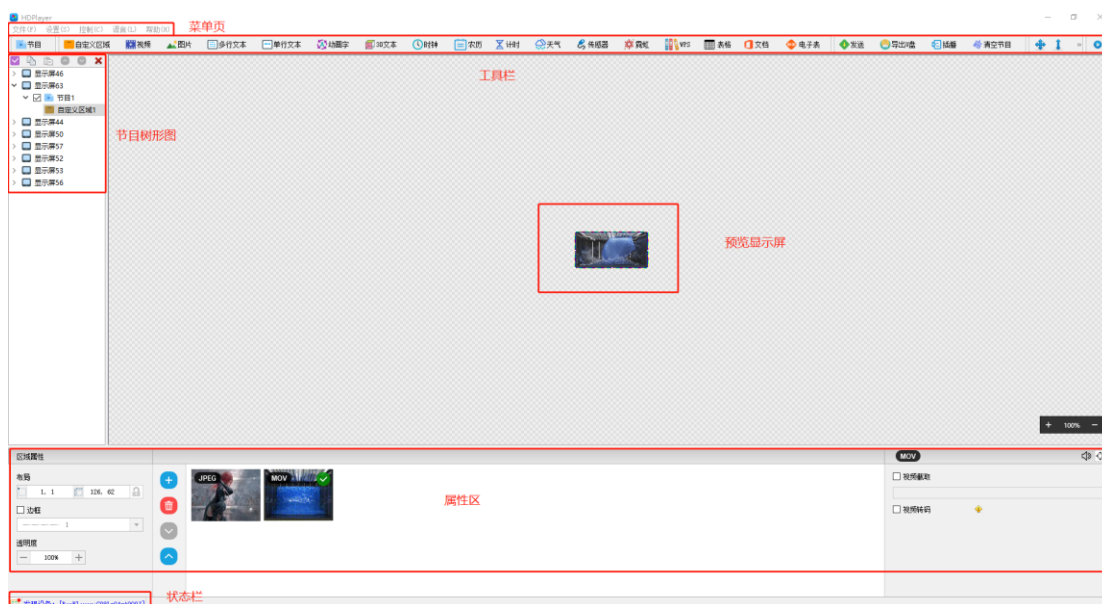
HDPlayer

文件(F) 设置(S) 控制(C) 语言(L) 帮助(H)

菜单页

节目 自定义区域 视频 图片 多行文本 单行文本 动画字 3D文本 时钟 农历 计时 天气 传感器 霓虹 WPS 表格 文档 电子表 发送 导出U盘 插播 清空节目

工具栏

显示屏46
显示屏63
节目1
自定义区域1
显示屏44
显示屏50
显示屏57
显示屏52
显示屏53
显示屏56

节目树形图

预览显示屏

100%

区域属性

布局

1, 1

126, 62

边框

透明度

100%

JPEG

MOV

属性区

MOV

视频截取

视频转码

状态栏

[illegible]